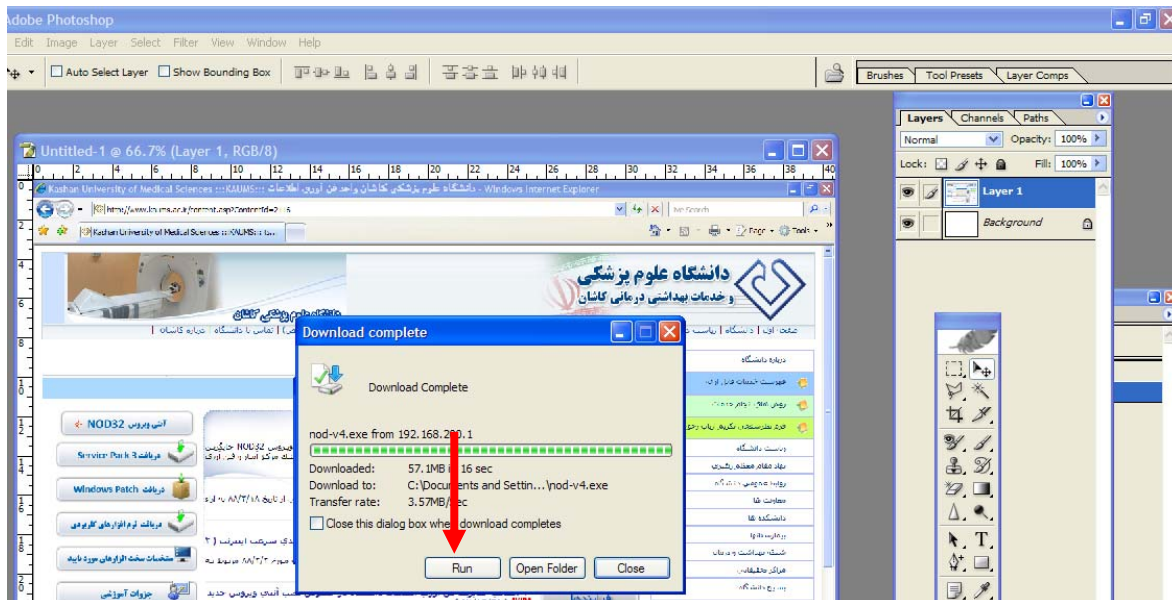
Adobe Photoshop

Edit Image Layer Select Filter View Window Help

Auto Select Layer Show Bounding Box

Brushes Tool Presets Layer Comps

Layers Channels Paths

Normal Opacity: 100%

Lock: Fill: 100%

Layer 1

Background

Untitled-1 @ 66.7% (Layer 1, RGB/8)

Kashan University of Medical Sciences :::KAUMS::: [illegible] - Windows Internet Explorer

Kashan University of Medical Sciences :::KAUMS:::

دانشگاه علوم پزشکی و خدمات بهداشتی درمانی کاشان

آنتی ویروس NOD32

دریافت Service Pack 3

دریافت Windows Patch

دریافت نرم افزارهای کاربردی

مشخصات سخت افزارهای مورد نیاز

جزوات آموزشی

Download complete

Download Complete

nod-v4.exe from 192.168.200.1

Downloaded: 57.1MB in 16 sec

Download to: C:\Documents and Settin...\nod-v4.exe

Transfer rate: 3.57MB/Sec

Close this dialog box when download completes

Run Open Folder Close